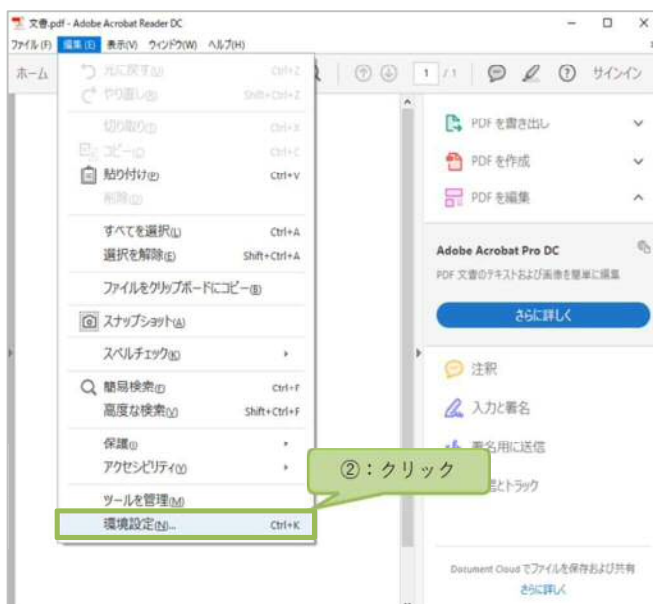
文書.pdf - Adobe Acrobat Reader DC

ファイル (F) 編集 (E) 表示(V) ウィンドウ(W) ヘルプ(H)

ホーム

元に戻す(U) Ctrl+Z
やり直し(R) Shift+Ctrl+Z
切り取り(T) Ctrl+X
コピー(C) Ctrl+C
貼り付け(P) Ctrl+V
削除(D)
すべてを選択(L) Ctrl+A
選択を解除(E) Shift+Ctrl+A
ファイルをクリップボードにコピー(B)
スナップショット(A)
スペルチェック(K)
簡易検索(F) Ctrl+F
高度な検索(V) Shift+Ctrl+F
保護(O)
アクセシビリティ(Y)
ツールを管理(M)
環境設定(N)... Ctrl+K

1 / 1

サインイン

PDF を書き出し
PDF を作成
PDF を編集

Adobe Acrobat Pro DC
PDF 文書のテキストおよび画像を簡単に編集
さらに詳しく

注釈
入力と署名
署名用に送信
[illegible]とトラック

②：クリック

Document Cloud でファイルを保存および共有
さらに詳しく